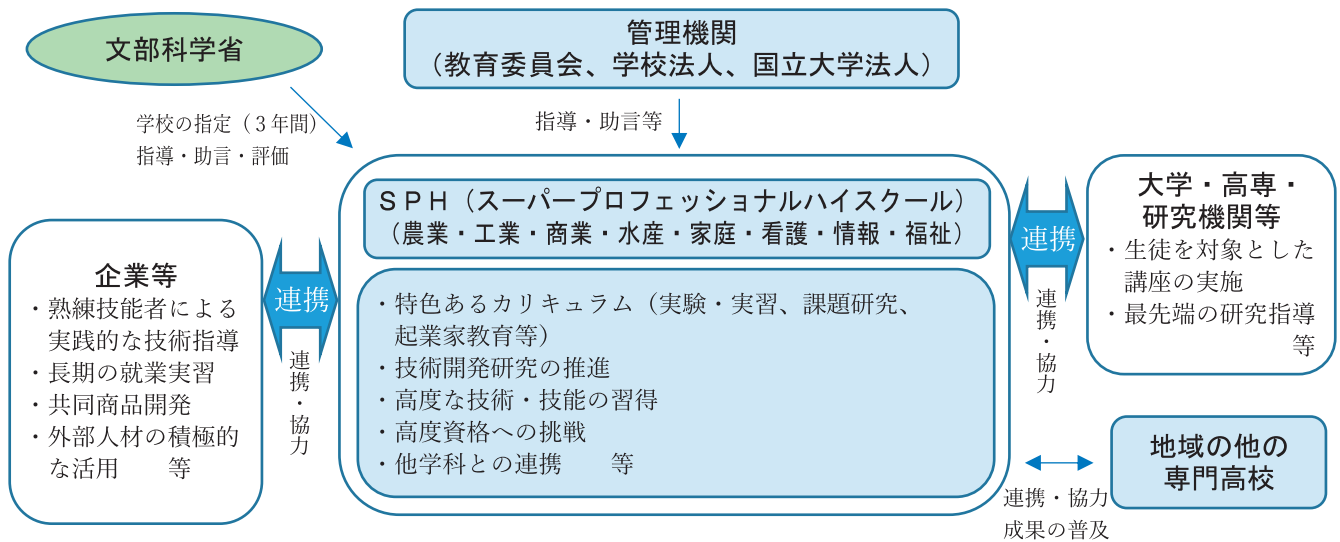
文部科学省

管理機関
（教育委員会、学校法人、国立大学法人）

学校の指定（３年間）
指導・助言・評価

指導・助言等

ＳＰＨ（スーパープロフェッショナルハイスクール）
（農業・工業・商業・水産・家庭・看護・情報・福祉）

・特色あるカリキュラム（実験・実習、課題研究、起業家教育等）
・技術開発研究の推進
・高度な技術・技能の習得
・高度資格への挑戦
・他学科との連携　　等

企業等
・熟練技能者による実践的な技術指導
・長期の就業実習
・共同商品開発
・外部人材の積極的な活用　　等

連携

連携・協力

連携

連携・協力

大学・高専・研究機関等
・生徒を対象とした講座の実施
・最先端の研究指導　等

地域の他の専門高校

連携・協力
成果の普及